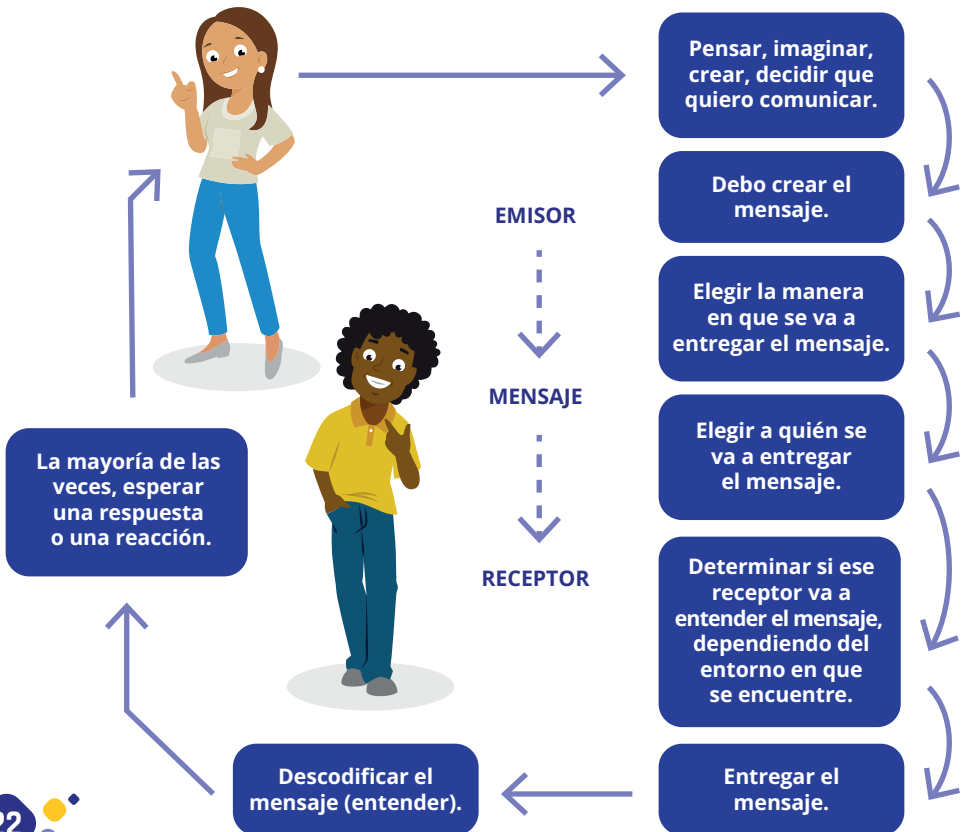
Pensar, imaginar, crear, decidir que quiero comunicar.

Debo crear el mensaje.

Elegir la manera en que se va a entregar el mensaje.

Elegir a quién se va a entregar el mensaje.

Determinar si ese receptor va a entender el mensaje, dependiendo del entorno en que se encuentre.

Entregar el mensaje.

Descodificar el mensaje (entender).

La mayoría de las veces, esperar una respuesta o una reacción.

EMISOR

MENSAJE

RECEPTOR

22